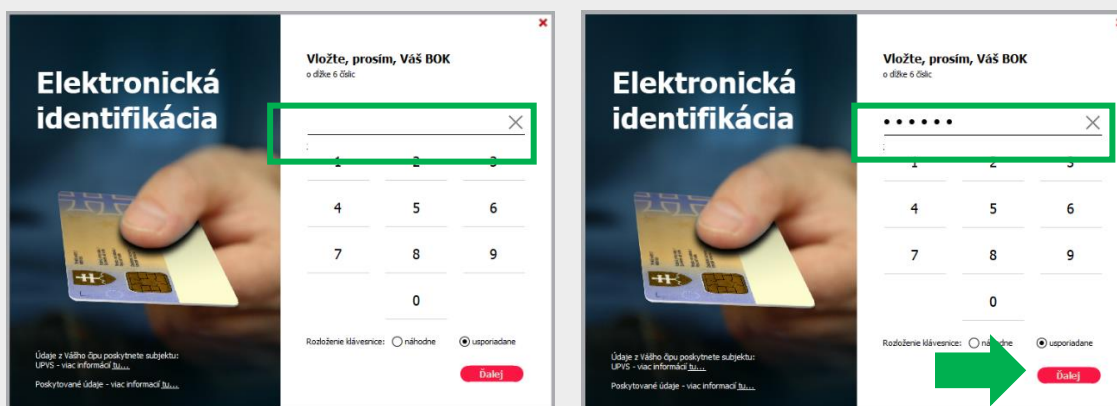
Elektronická identifikácia

Vložte, prosím, Váš BOK
o dĺžke 6 číslic

1 2 3
4 5 6
7 8 9
0

Rozloženie klávesnice: náhodne usporiadane

Ďalej

Údaje z Vášho čipu poskytnete subjektu: UPVS - viac informácií tu...

Poskytované údaje - viac informácií tu...

Elektronická identifikácia

Vložte, prosím, Váš BOK
o dĺžke 6 číslic

••••••

1 2 3
4 5 6
7 8 9
0

Rozloženie klávesnice: náhodne usporiadane

Ďalej

Údaje z Vášho čipu poskytnete subjektu: UPVS - viac informácií tu...

Poskytované údaje - viac informácií tu...